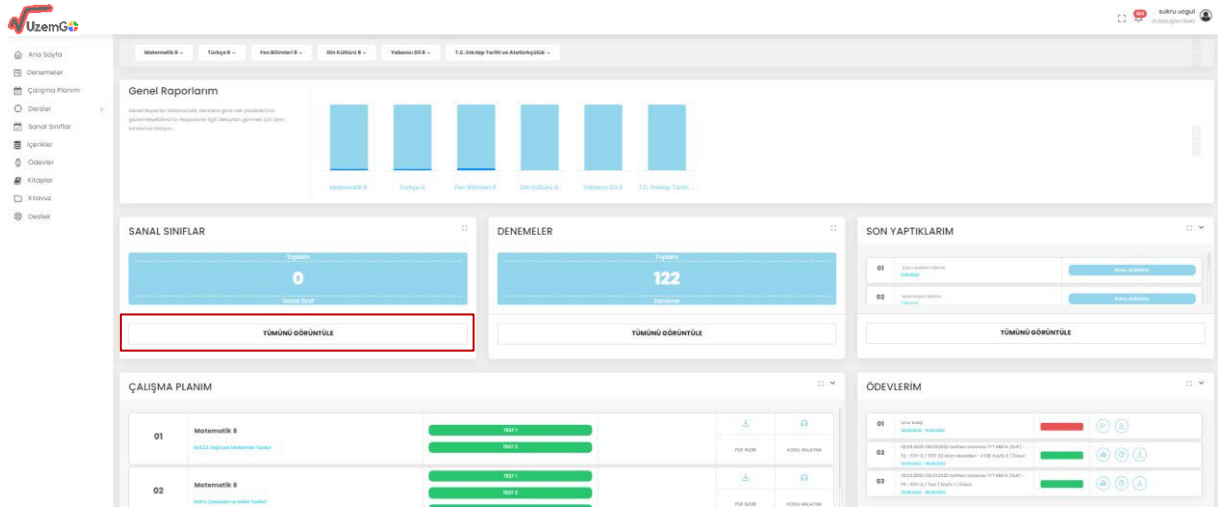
UzemGo

sukru ucgul

Ana Sayfa
Denemeler
Çalışma Planım
Dersler
Sanal Sınıflar
İçerikler
Ödevler
Kitaplar
Kılavuz
Destek

Matematik 8 Türkçe 8 Fen Bilimleri 8 Din Kültürü 8 Yabancı Dil 8 T.C. İnkılap Tarihi ve Atatürkçülük

Genel Raporlarım

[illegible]

Matematik 8 Türkçe 8 Fen Bilimleri 8 Din Kültürü 8 Yabancı Dil 8 T.C. İnkılap Tarihi...

SANAL SINIFLAR

Toplam
0
Sanal Sınıf

TÜMÜNÜ GÖRÜNTÜLE

DENEMELER

Toplam
122
Deneme

TÜMÜNÜ GÖRÜNTÜLE

SON YAPTIKLARIM

01 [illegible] Konu Anlatımı
02 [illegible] Konu Anlatımı

TÜMÜNÜ GÖRÜNTÜLE

ÇALIŞMA PLANIM

01 Matematik 8 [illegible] TEST 1 TEST 2 PDF İNDİR KONU ANLATIMI

02 Matematik 8 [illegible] TEST 1 TEST 2 PDF İNDİR KONU ANLATIMI

ÖDEVLERİM

01 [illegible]
02 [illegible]
03 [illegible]